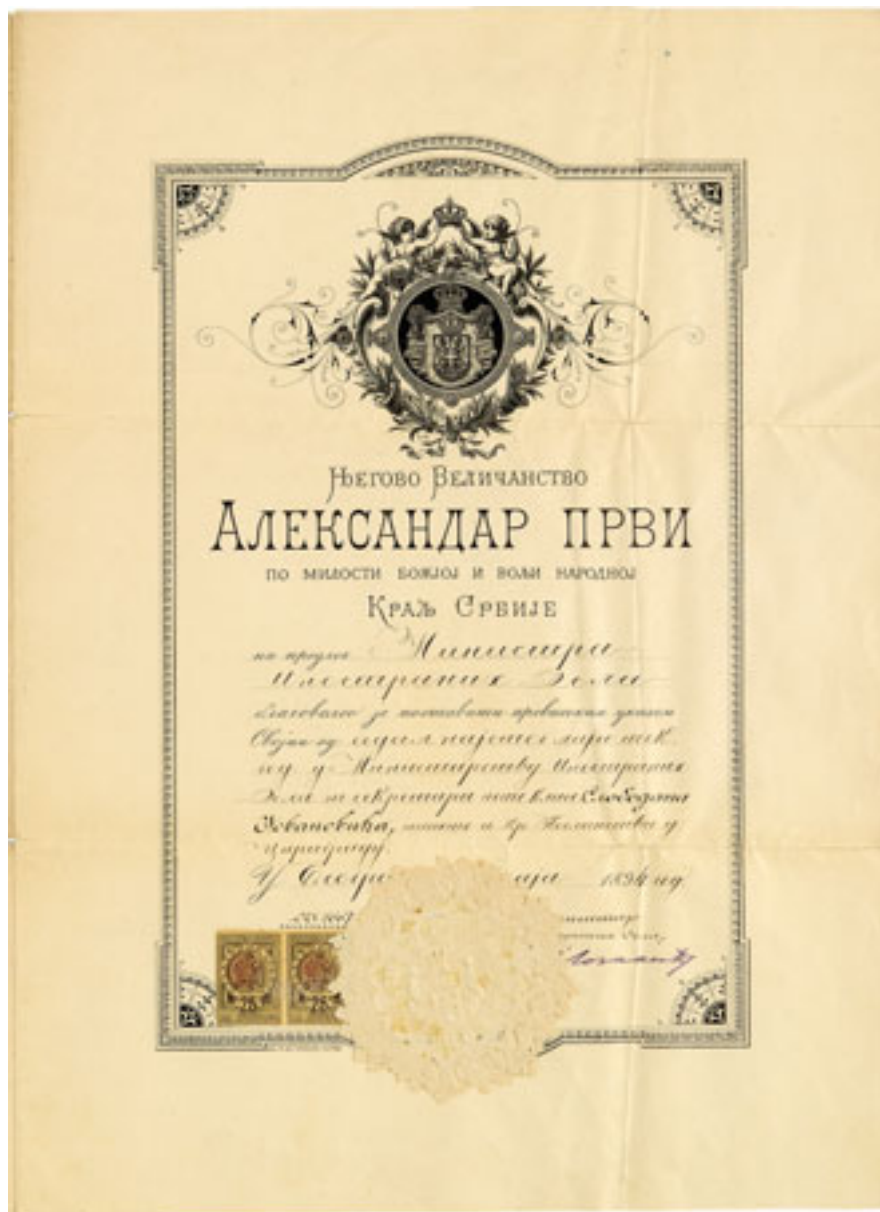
Његово Величанство
АЛЕКСАНДАР ПРВИ
по милости Божјој и вољи народној
Краљ Србије

на предлог Министра
Иностраних Дела
благоволео је поставити привременим указом
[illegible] нар. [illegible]
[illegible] у Министарству Иностраних
Дела за секретара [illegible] класе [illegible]
Јовановића, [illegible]
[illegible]
У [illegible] 1894 год.

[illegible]
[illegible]
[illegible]

25 25